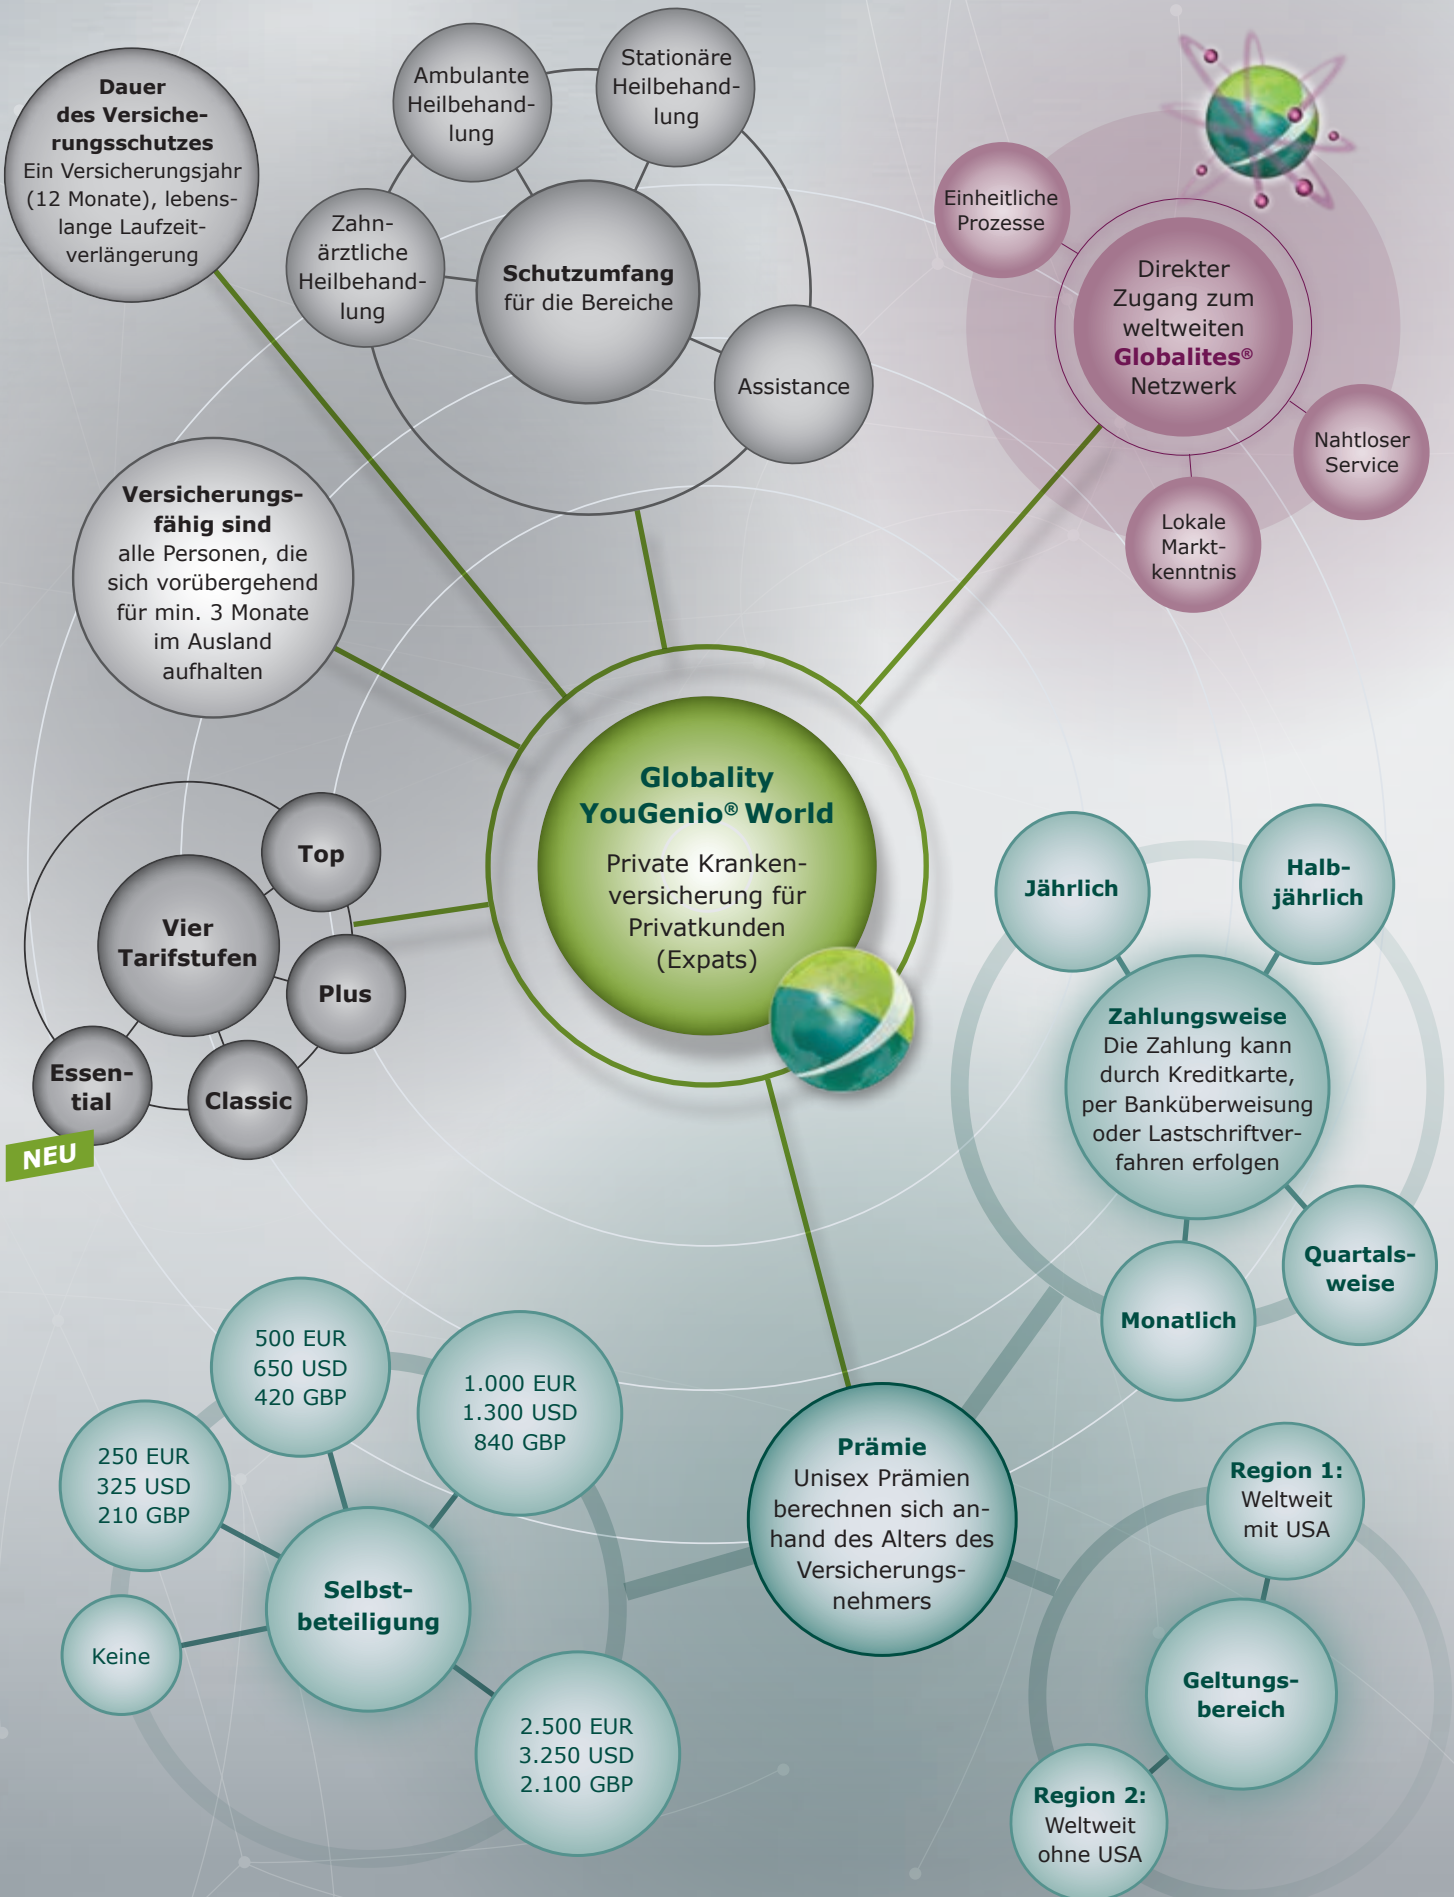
Dauer des Versicherungsschutzes
Ein Versicherungsjahr (12 Monate), lebenslange Laufzeitverlängerung

Ambulante Heilbehandlung

Stationäre Heilbehandlung

Zahnärztliche Heilbehandlung

Schutzumfang für die Bereiche

Assistance

Einheitliche Prozesse

Direkter Zugang zum weltweiten Globalites® Netzwerk

Nahtloser Service

Lokale Marktkenntnis

Versicherungsfähig sind
alle Personen, die sich vorübergehend für min. 3 Monate im Ausland aufhalten

Globality YouGenio® World
Private Krankenversicherung für Privatkunden (Expats)

Top

Vier Tarifstufen

Plus

Essential

Classic

NEU

Jährlich

Halbjährlich

Zahlungsweise
Die Zahlung kann durch Kreditkarte, per Banküberweisung oder Lastschriftverfahren erfolgen

Quartalsweise

Monatlich

500 EUR
650 USD
420 GBP

1.000 EUR
1.300 USD
840 GBP

250 EUR
325 USD
210 GBP

Selbstbeteiligung

Keine

2.500 EUR
3.250 USD
2.100 GBP

Prämie
Unisex Prämien berechnen sich anhand des Alters des Versicherungsnehmers

Region 1:
Weltweit mit USA

Geltungsbereich

Region 2:
Weltweit ohne USA